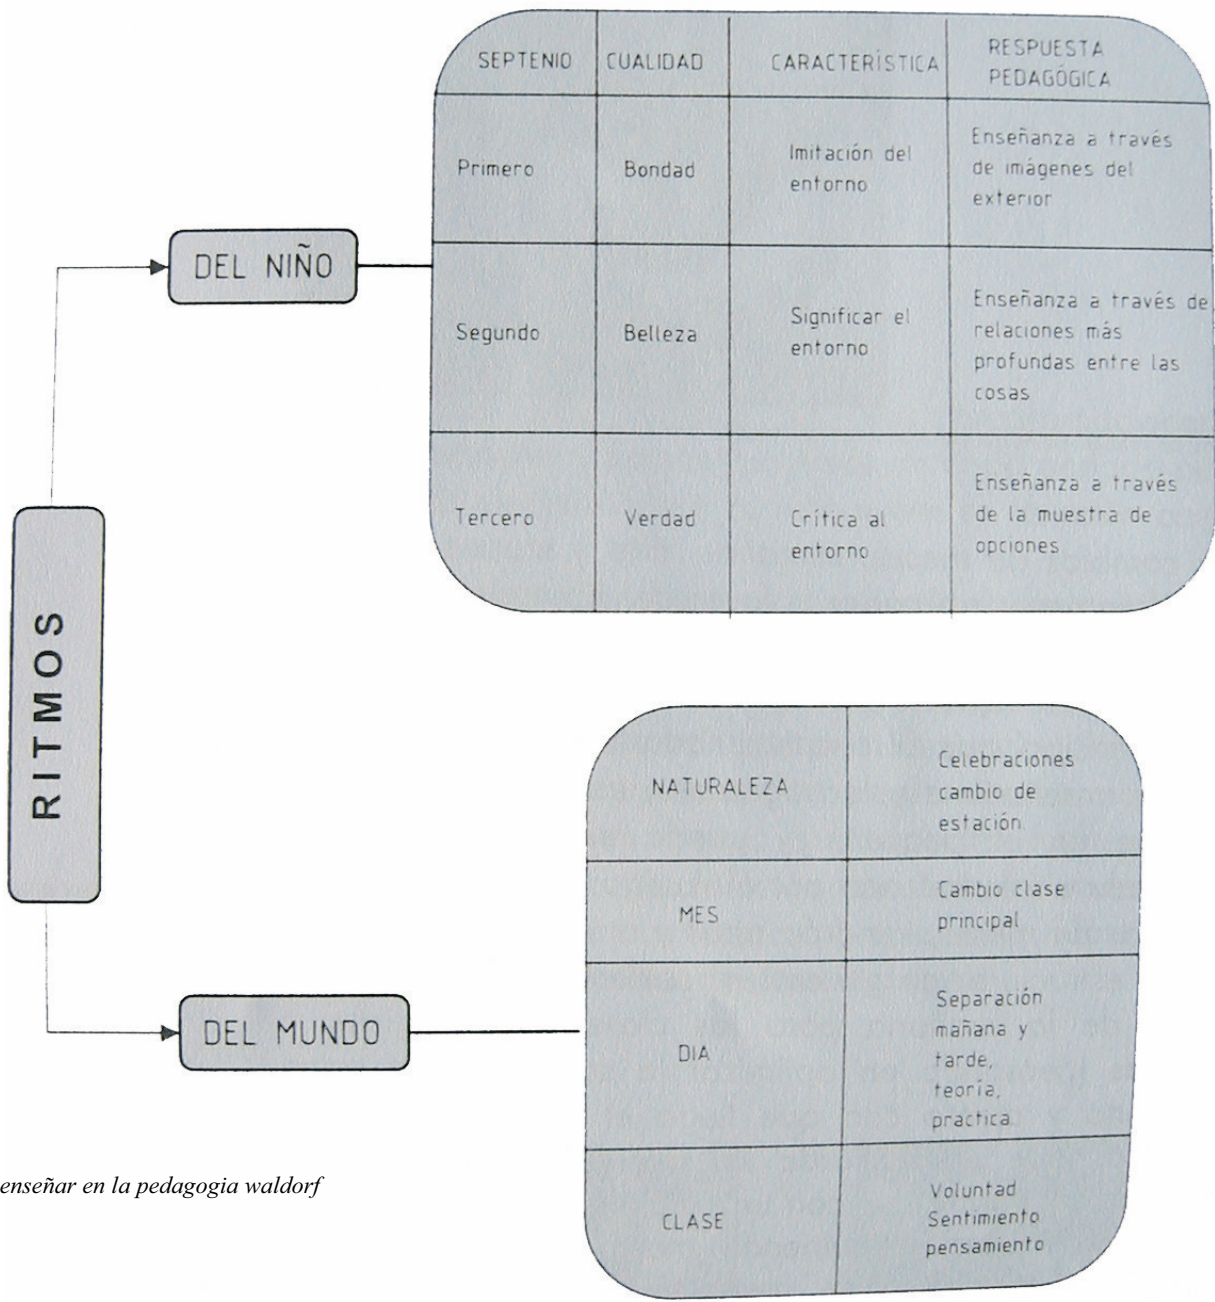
RITMOS

DEL NIÑO

| SEPTENIO | CUALIDAD | CARACTERÍSTICA | RESPUESTA PEDAGÓGICA |
|---|---|---|---|
| Primero | Bondad | Imitación del entorno | Enseñanza a través de imágenes del exterior |
| Segundo | Belleza | Significar el entorno | Enseñanza a través de relaciones más profundas entre las cosas |
| Tercero | Verdad | Crítica al entorno | Enseñanza a través de la muestra de opciones |

DEL MUNDO

| | |
|---|---|
| NATURALEZA | Celebraciones cambio de estación |
| MES | Cambio clase principal |
| DIA | Separación mañana y tarde, teoría, practica. |
| CLASE | Voluntad Sentimiento pensamiento |

enseñar en la pedagogia waldorf